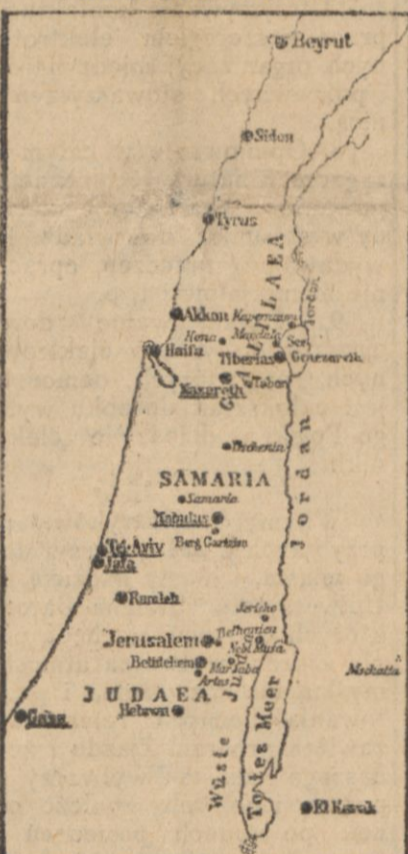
Beyrut

Sidon

Tyrus

GALILAEA

Jordan

Akkon Kapernaum

Kana Magdala

See

Haifa

Tiberias Genezareth

Tabor

Nazareth

Dschenin

Jordan

SAMARIA

Samaria

Nabulus

Berg Garizim

Tel-Aviv

Jafa

Ramleh

Jericho

Bethanien

Jerusalem

Nebi Musa

Bethlehem

Mar Saba

Artas

Machaerus

JUDAEA

Hebron

Gaza

Totes Meer

Wüste Juda

El Kerak